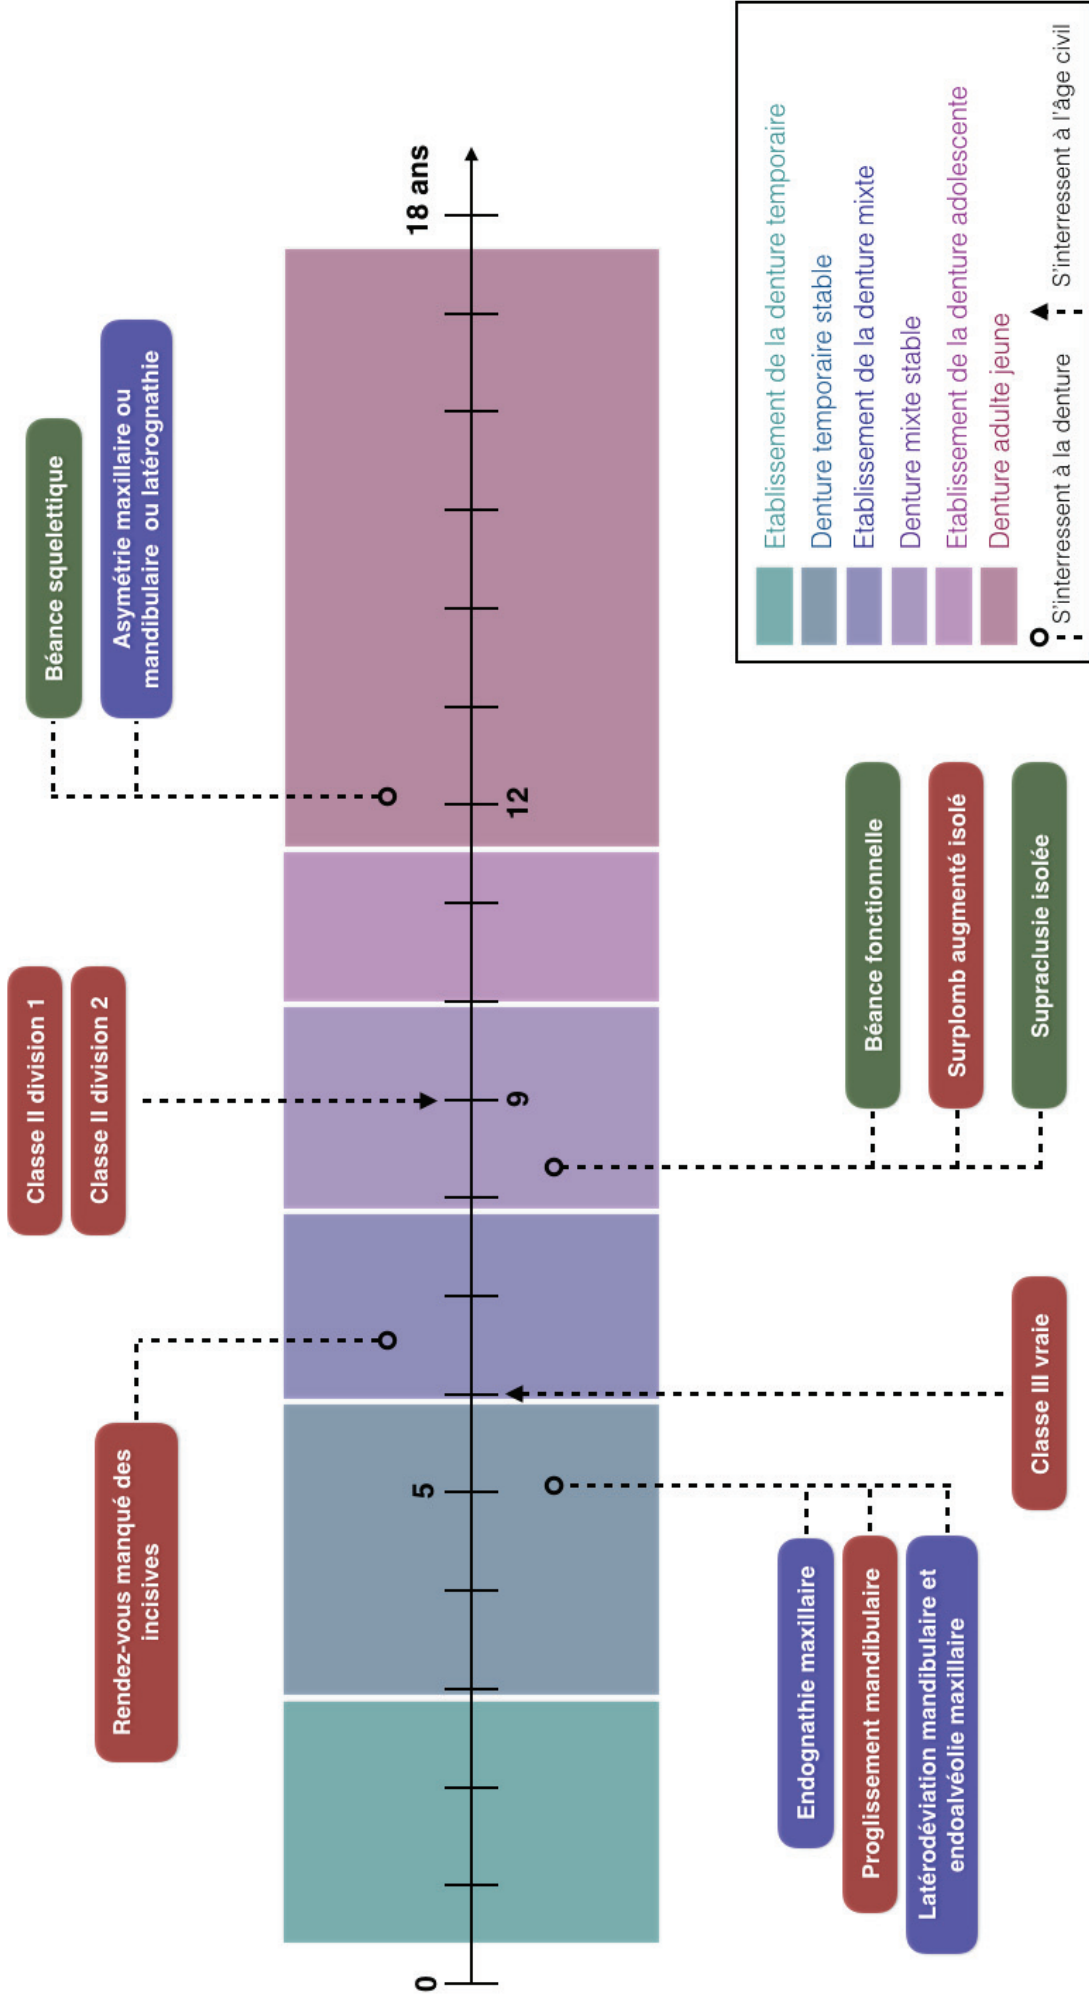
Etablissement de la denture temporaire
Denture temporaire stable
Etablissement de la denture mixte
Denture mixte stable
Etablissement de la denture adolescente
Denture adulte jeune
S'interressent à la denture
S'interressent à l'âge civil

0
5
9
12
18 ans

Béance squelettique
Asymétrie maxillaire ou mandibulaire ou latérognathie

Classe II division 1
Classe II division 2

Rendez-vous manqué des incisives

Béance fonctionnelle
Surplomb augmenté isolé
Supraclusie isolée

Classe III vraie

Endognathie maxillaire
Proglissement mandibulaire
Latérodéviation mandibulaire et endoalvéolie maxillaire